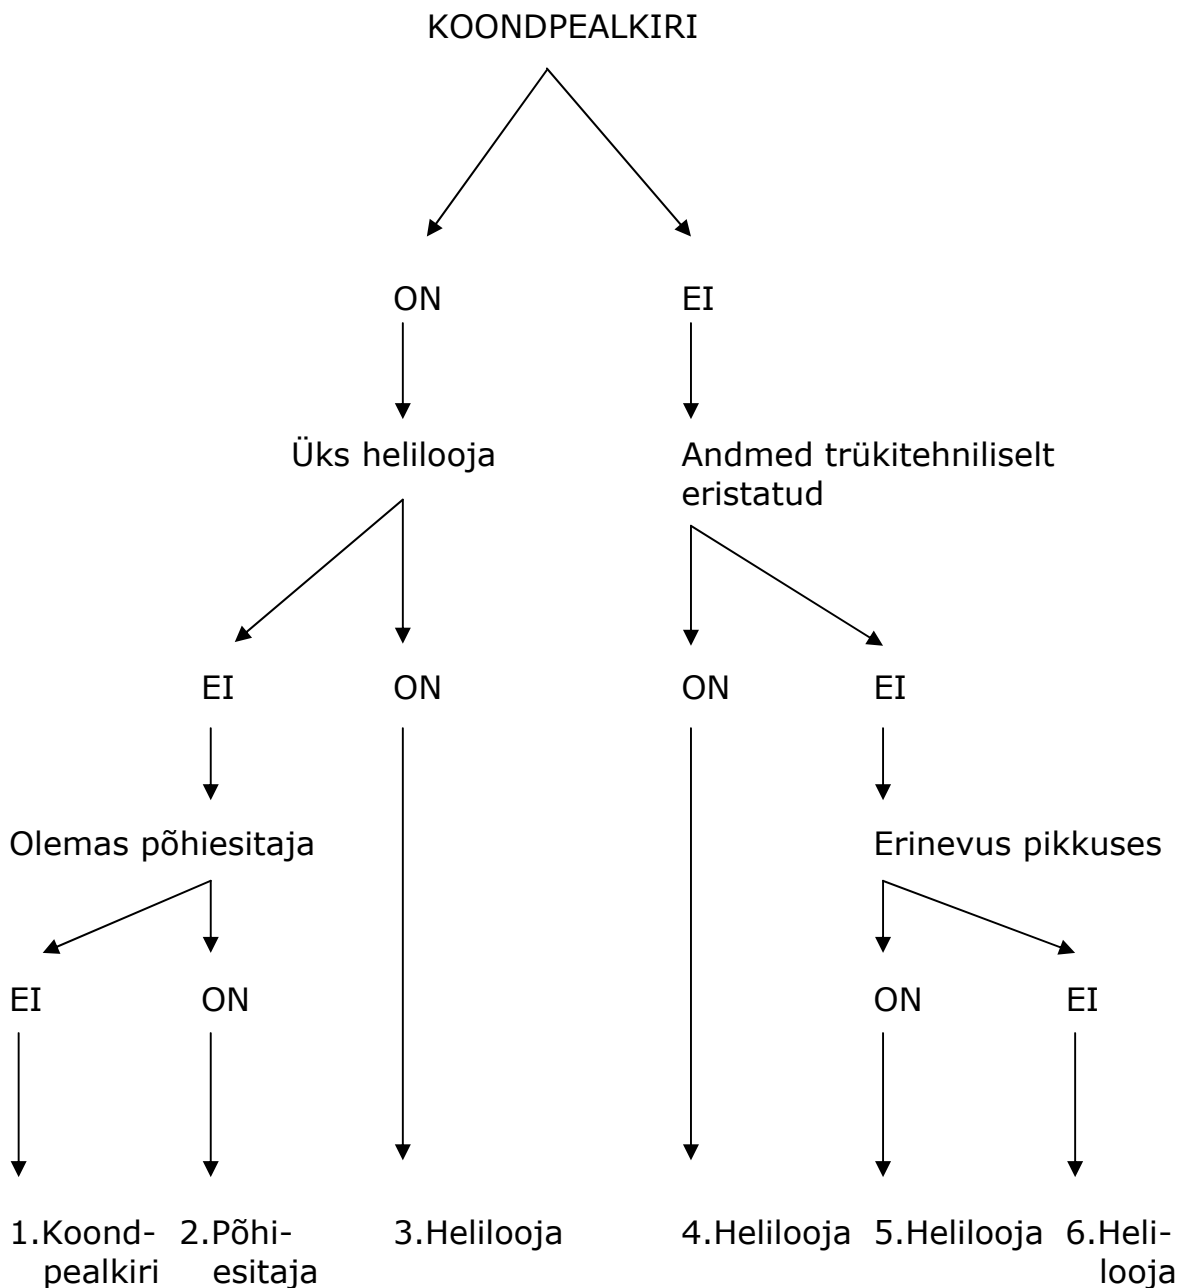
KOONDPEALKIRI

ON

EI

Üks helilooja

Andmed trükitehniliselt eristatud

EI

ON

ON

EI

Olemas põhiesitaja

Erinevus pikkuses

EI

ON

ON

EI

1.Koondpealkiri

2.Põhiesitaja

3.Helilooja

4.Helilooja

5.Helilooja

6.Helilooja